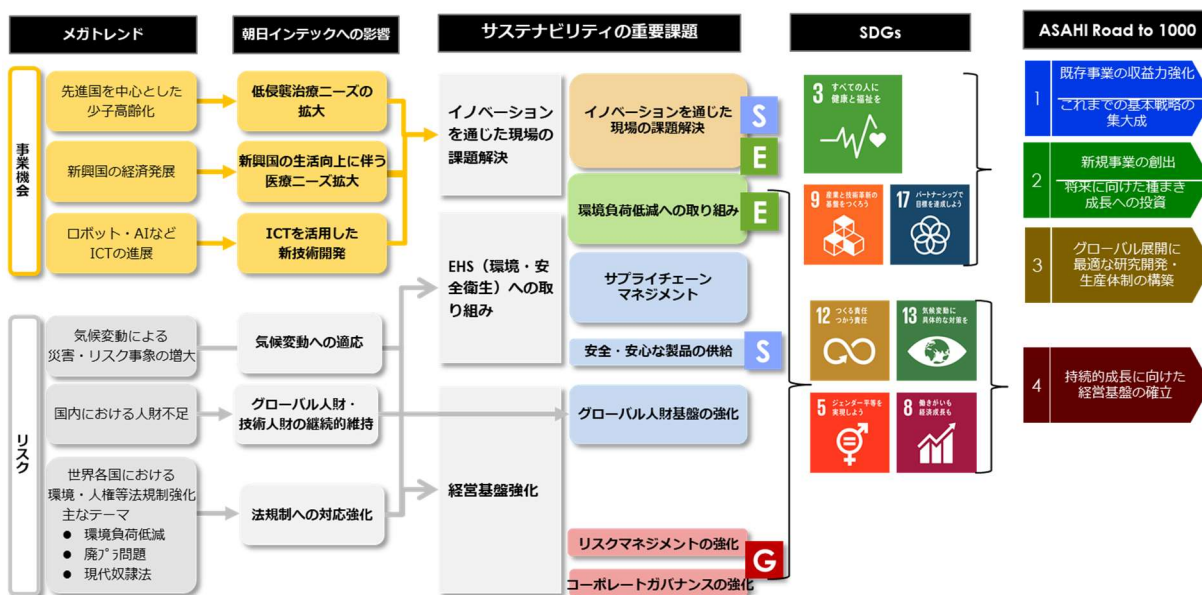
メガトレンド

朝日インテックへの影響

サステナビリティの重要課題

SDGs

ASAHI Road to 1000

事業機会

先進国を中心とした少子高齢化

新興国の経済発展

ロボット・AIなどICTの進展

低侵襲治療ニーズの拡大

新興国の生活向上に伴う医療ニーズ拡大

ICTを活用した新技術開発

イノベーションを通じた現場の課題解決

イノベーションを通じた現場の課題解決

S

E

環境負荷低減への取り組み

E

EHS（環境・安全衛生）への取り組み

サプライチェーンマネジメント

安全・安心な製品の供給

S

リスク

気候変動による災害・リスク事象の増大

国内における人財不足

世界各国における環境・人権等法規制強化
主なテーマ
● 環境負荷低減
● 廃ﾌﾟﾗ問題
● 現代奴隷法

気候変動への適応

グローバル人財・技術人財の継続的維持

法規制への対応強化

経営基盤強化

グローバル人財基盤の強化

リスクマネジメントの強化

G

コーポレートガバナンスの強化

3 すべての人に健康と福祉を

9 産業と技術革新の基盤をつくろう

17 パートナーシップで目標を達成しよう

12 つくる責任つかう責任

13 気候変動に具体的な対策を

5 ジェンダー平等を実現しよう

8 働きがいも経済成長も

1 既存事業の収益力強化
これまでの基本戦略の集大成

2 新規事業の創出
将来に向けた種まき成長への投資

3 グローバル展開に最適な研究開発・生産体制の構築

4 持続的成長に向けた経営基盤の確立